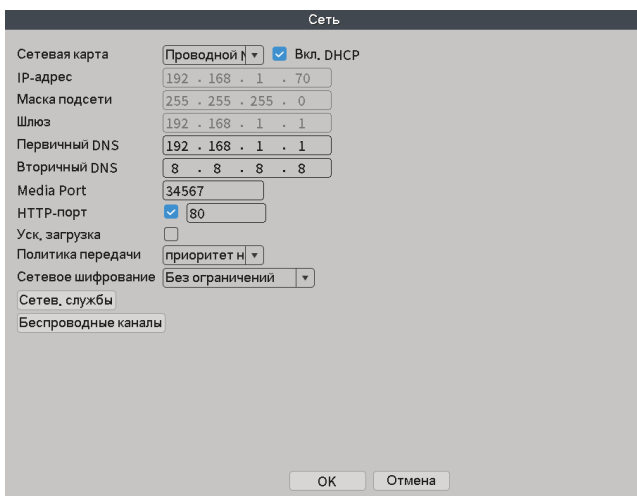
Сеть

Сетевая карта | Проводной N ▾ | Вкл. DHCP
IP-адрес | 192 . 168 . 1 . 70
Маска подсети | 255 . 255 . 255 . 0
Шлюз | 192 . 168 . 1 . 1
Первичный DNS | 192 . 168 . 1 . 1
Вторичный DNS | 8 . 8 . 8 . 8
Media Port | 34567
HTTP-порт | 80
Уск. загрузка
Политика передачи | приоритет н ▾
Сетевое шифрование | Без ограничений ▾
Сетев. службы
Беспроводные каналы

OK Отмена